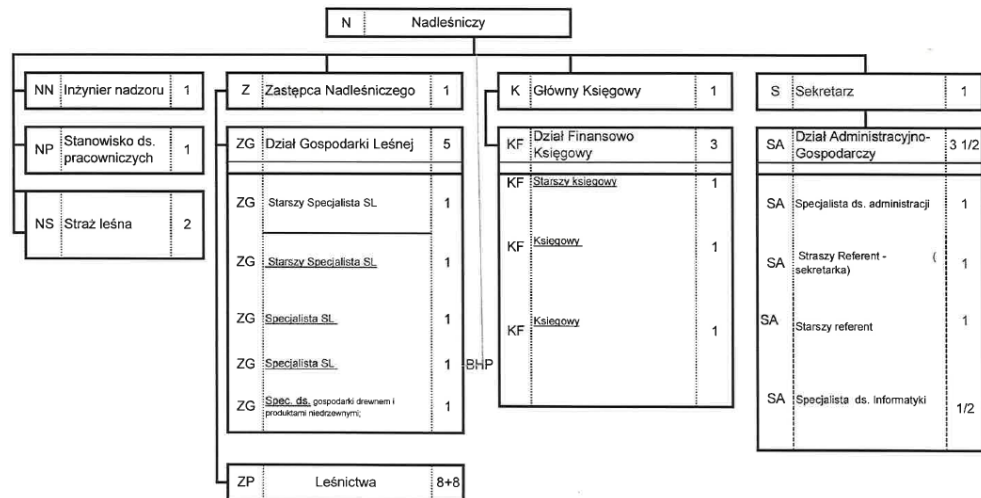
N Nadleśniczy

NN Inżynier nadzoru 1

NP Stanowisko ds. pracowniczych 1

NS Straż leśna 2

Z Zastępca Nadleśniczego 1

ZG Dział Gospodarki Leśnej 5

ZG Starszy Specjalista SL 1

ZG Starszy Specjalista SL 1

ZG Specjalista SL 1

ZG Specjalista SL 1 BHP

ZG Spec. ds. gospodarki drewnem i produktami niedrzewnymi; 1

ZP Leśnictwa 8+8

K Główny Księgowy 1

KF Dział Finansowo Księgowy 3

KF Starszy księgowy 1

KF Księgowy 1

KF Księgowy 1

S Sekretarz 1

SA Dział Administracyjno-Gospodarczy 3 1/2

SA Specjalista ds. administracji 1

SA Straszy Referent - ( sekretarka) 1

SA Starszy referent 1

SA Specjalista ds. Informatyki 1/2